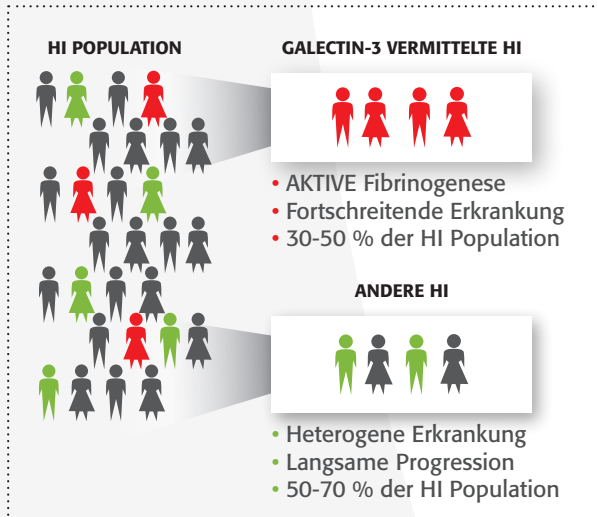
HI POPULATION

GALECTIN-3 VERMITTELTE HI

• AKTIVE Fibrinogenese
• Fortschreitende Erkrankung
• 30-50 % der HI Population

ANDERE HI

• Heterogene Erkrankung
• Langsame Progression
• 50-70 % der HI Population